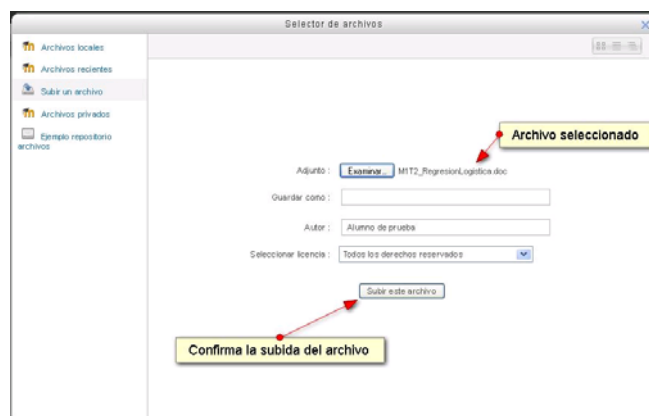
Selector de archivos

Archivos locales
Archivos recientes
Subir un archivo
Archivos privados
Ejemplo repositorio archivos

Archivo seleccionado

Adjunto : Examinar... M1T2_RegresionLogistica.doc

Guardar como :

Autor : Alumno de prueba

Seleccionar licencia : Todos los derechos reservados

Subir este archivo

Confirma la subida del archivo